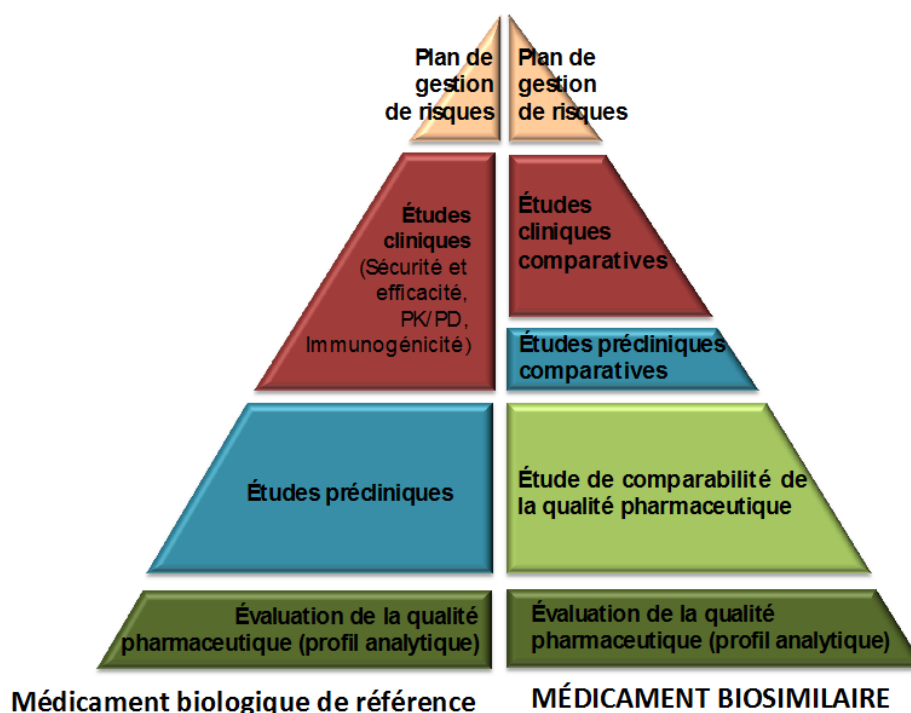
Plan de gestion de risques

Plan de gestion de risques

Études cliniques (Sécurité et efficacité, PK/PD, Immunogénicité)

Études cliniques comparatives

Études précliniques comparatives

Études précliniques

Étude de comparabilité de la qualité pharmaceutique

Évaluation de la qualité pharmaceutique (profil analytique)

Évaluation de la qualité pharmaceutique (profil analytique)

Médicament biologique de référence

MÉDICAMENT BIOSIMILAIRE